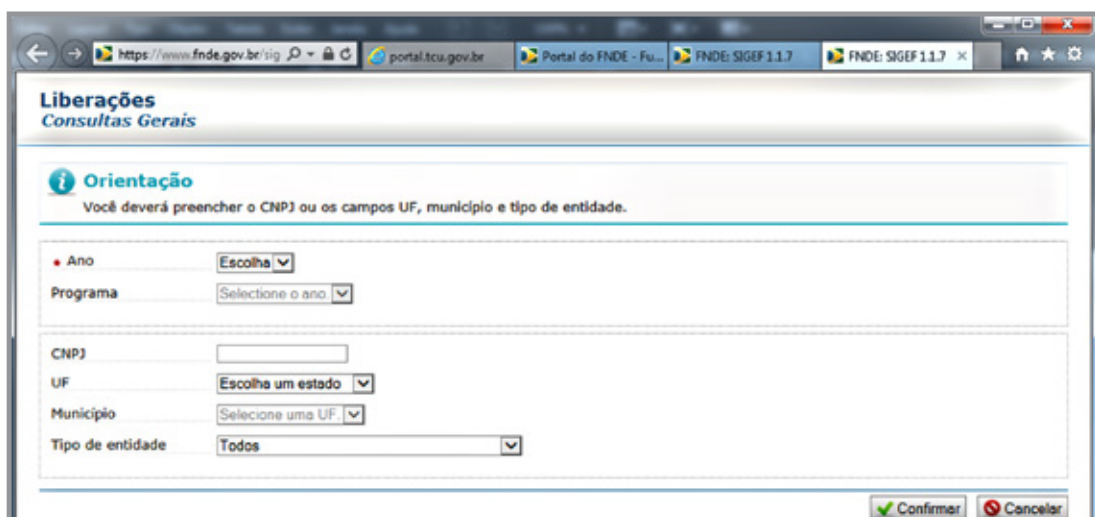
https://www.fnde.gov.br/sig
portal.tcu.gov.br
Portal do FNDE - Fu...
FNDE: SIGEF 1.1.7
FNDE: SIGEF 1.1.7

Liberações
Consultas Gerais

Orientação
Você deverá preencher o CNPJ ou os campos UF, município e tipo de entidade.

• Ano Escolha
Programa Selecione o ano.

CNPJ
UF Escolha um estado
Município Selecione uma UF.
Tipo de entidade Todos

Confirmar Cancelar